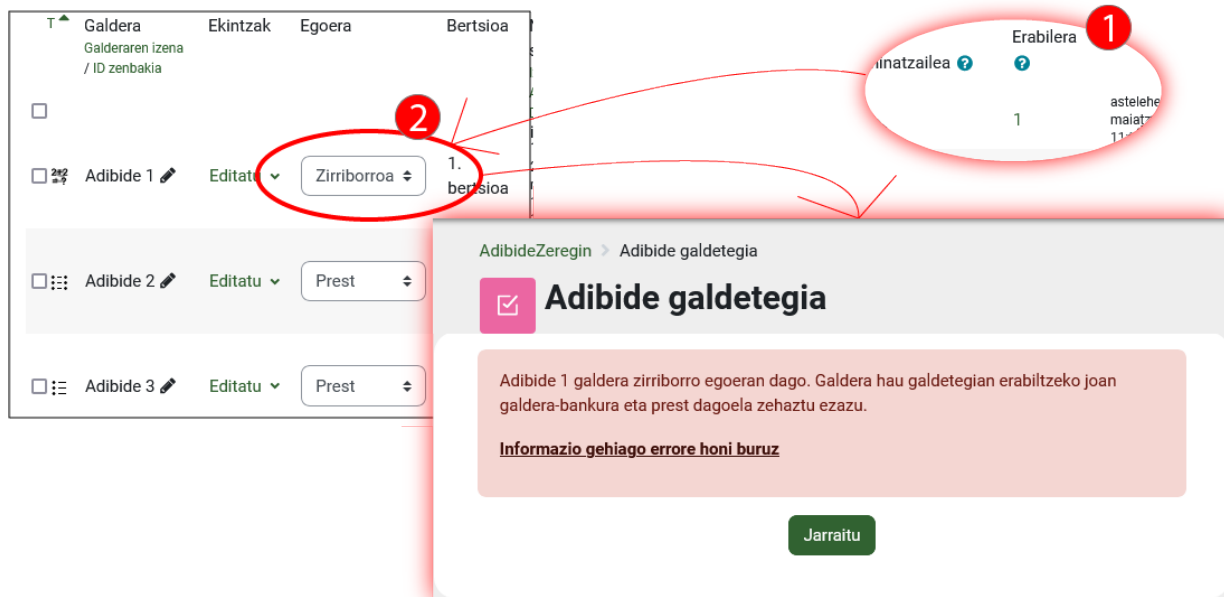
| T | Galdera Galderaren izena / ID zenbakia | Ekintzak | Egoera | Bertsioa |
|---|---|---|---|---|
| ☐ | | | | |
| ☐ | Adibide 1 | Editatu | Zirriborroa | 1. bertsioa |
| ☐ | Adibide 2 | Editatu | Prest | |
| ☐ | Adibide 3 | Editatu | Prest | |

1

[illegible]inatzailea

Erabilera

1

astelehe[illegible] maiatz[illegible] 11:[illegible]

2

AdibideZeregin > Adibide galdetegia

Adibide galdetegia

Adibide 1 galdera zirriborro egoeran dago. Galdera hau galdetegian erabiltzeko joan galdera-bankura eta prest dagoela zehaztu ezazu.

Informazio gehiago errore honi buruz

Jarraitu